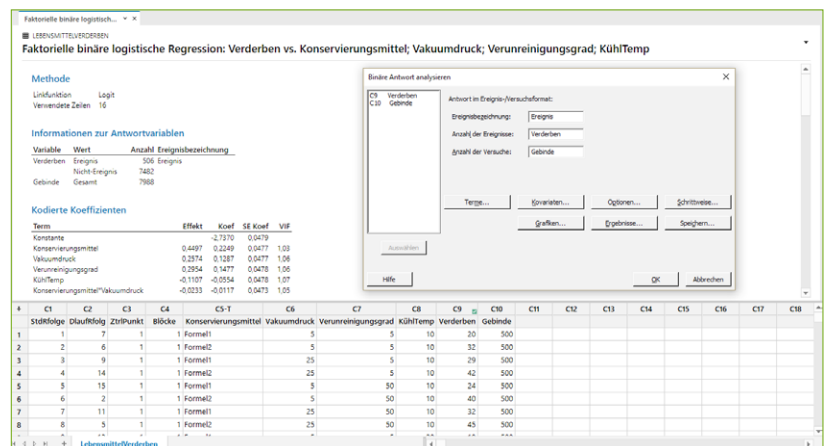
Faktorielle binäre logistisch... ▾ ×

LEBENSMITTELVERDERBEN
Faktorielle binäre logistische Regression: Verderben vs. Konservierungsmittel; Vakuumdruck; Verunreinigungsgrad; KühlTemp

Methode

Linkfunktion Logit
Verwendete Zeilen 16

Informationen zur Antwortvariablen

| Variable | Wert | Anzahl | Ereignisbezeichnung |
|---|---|---|---|
| Verderben | Ereignis | 506 | Ereignis |
| | Nicht-Ereignis | 7482 | |
| Gebinde | Gesamt | 7988 | |

Kodierte Koeffizienten

| Term | Effekt | Koef | SE Koef | VIF |
|---|---|---|---|---|
| Konstante | | -2,7370 | 0,0479 | |
| Konservierungsmittel | 0,4497 | 0,2249 | 0,0477 | 1,03 |
| Vakuumdruck | 0,2574 | 0,1287 | 0,0477 | 1,06 |
| Verunreinigungsgrad | 0,2954 | 0,1477 | 0,0478 | 1,06 |
| KühlTemp | -0,1107 | -0,0554 | 0,0478 | 1,07 |
| Konservierungsmittel*Vakuumdruck | -0,0233 | -0,0117 | 0,0473 | 1,05 |

Binäre Antwort analysieren ×

C9 Verderben
C10 Gebinde

Antwort im Ereignis-/Versuchsformat:
Ereignisbezeichnung: Ereignis
Anzahl der Ereignisse: Verderben
Anzahl der Versuche: Gebinde

Auswählen
Terme... Kovariaten... Optionen... Schrittweise...
Grafiken... Ergebnisse... Speichern...
Hilfe OK Abbrechen

| # | C1 | C2 | C3 | C4 | C5-T | C6 | C7 | C8 | C9 | C10 | C11 | C12 | C13 | C14 | C15 | C16 | C17 | C18 |
|---|---|---|---|---|---|---|---|---|---|---|---|---|---|---|---|---|---|---|
| | StdRfolge | DlaufRfolg | ZtrlPunkt | Blöcke | Konservierungsmittel | Vakuumdruck | Verunreinigungsgrad | KühlTemp | Verderben | Gebinde | | | | | | | | |
| 1 | 1 | 7 | 1 | 1 | Formel1 | 5 | 5 | 10 | 20 | 500 | | | | | | | | |
| 2 | 2 | 6 | 1 | 1 | Formel2 | 5 | 5 | 10 | 32 | 500 | | | | | | | | |
| 3 | 3 | 9 | 1 | 1 | Formel1 | 25 | 5 | 10 | 29 | 500 | | | | | | | | |
| 4 | 4 | 14 | 1 | 1 | Formel2 | 25 | 5 | 10 | 42 | 500 | | | | | | | | |
| 5 | 5 | 15 | 1 | 1 | Formel1 | 5 | 50 | 10 | 24 | 500 | | | | | | | | |
| 6 | 6 | 2 | 1 | 1 | Formel2 | 5 | 50 | 10 | 40 | 500 | | | | | | | | |
| 7 | 7 | 11 | 1 | 1 | Formel1 | 25 | 50 | 10 | 32 | 500 | | | | | | | | |
| 8 | 8 | 5 | 1 | 1 | Formel2 | 25 | 50 | 10 | 45 | 500 | | | | | | | | |

+ LebensmittelVerderben